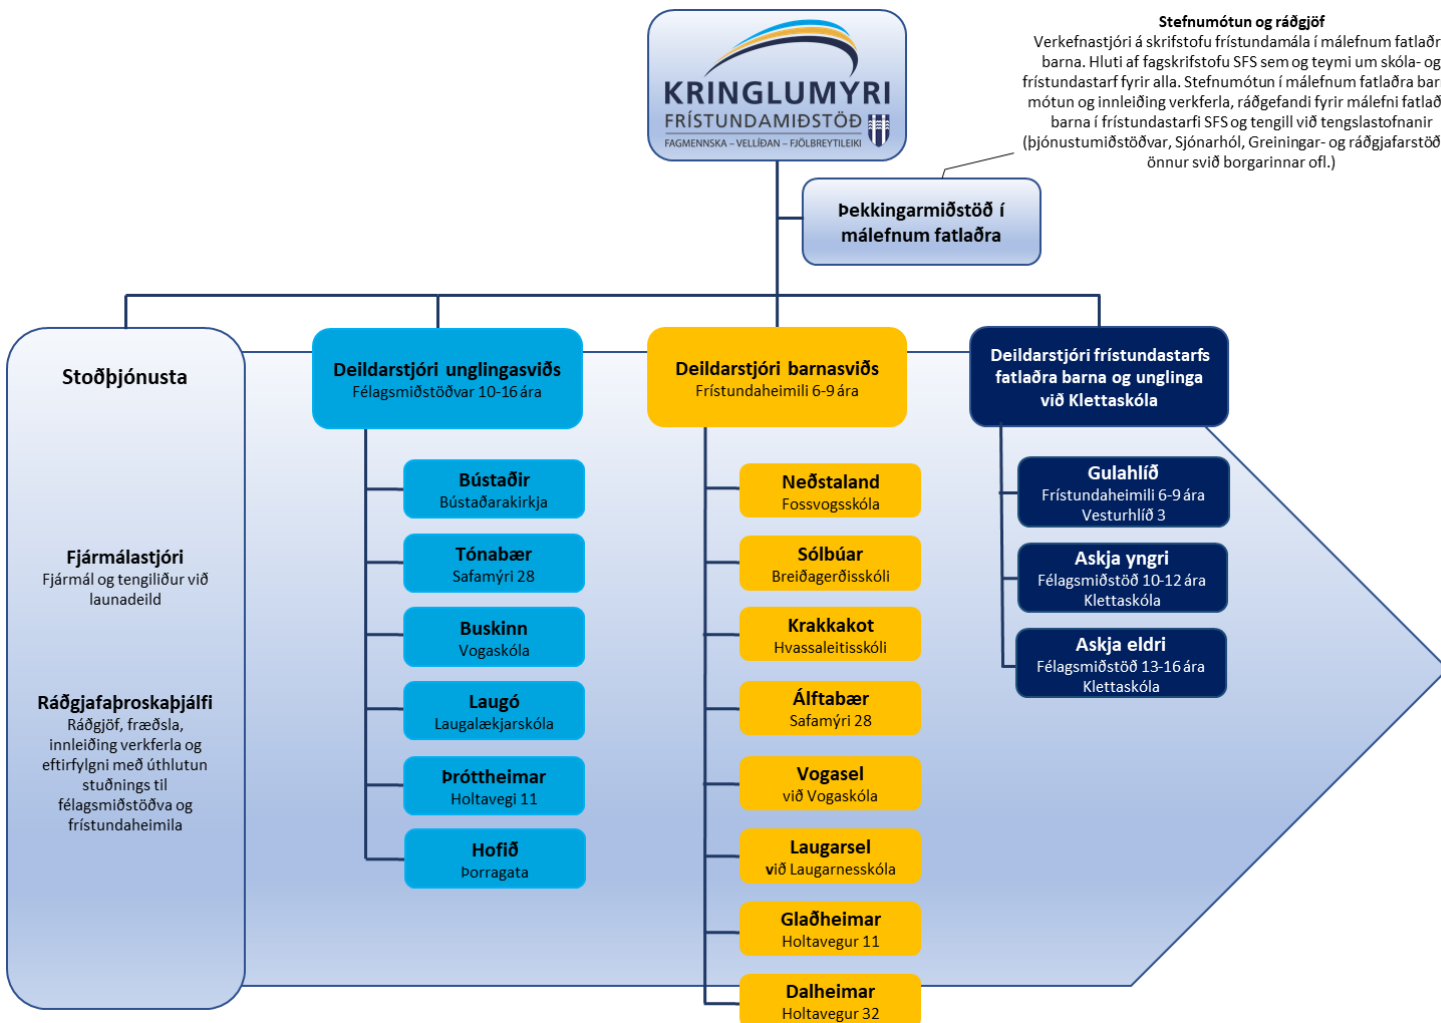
KRINGLUMÝRI
FRÍSTUNDAMIÐSTÖÐ
FAGMENNSKA – VELLÍÐAN – FJÖLBREYTILEIKI

Stefnumótun og ráðgjöf
Verkefnastjóri á skrifstofu frístundamála í málefnum fatlaðr barna. Hluti af fagskrifstofu SFS sem og teymi um skóla- og frístundastarf fyrir alla. Stefnumótun í málefnum fatlaðra bar mótun og innleiðing verkferla, ráðgefandi fyrir málefni fatlað barna í frístundastarfi SFS og tengill við tengslastofnanir (þjónustumiðstöðvar, Sjónarhól, Greiningar- og ráðgjafarstöð önnur svið borgarinnar ofl.)

Þekkingarmiðstöð í málefnum fatlaðra

Stoðþjónusta

Fjármálastjóri
Fjármál og tengiliður við launadeild

Ráðgjafaþroskaþjálfi
Ráðgjöf, fræðsla, innleiðing verkferla og eftirfylgni með úthlutun stuðnings til félagsmiðstöðva og frístundaheimila

Deildarstjóri unglingasviðs
Félagsmiðstöðvar 10-16 ára

Bústaðir
Bústaðarakirkja

Tónabær
Safamýri 28

Buskinn
Vogaskóla

Laugó
Laugalækjarskóla

Þróttheimar
Holtavegi 11

Hofið
Þorragata

Deildarstjóri barnasviðs
Frístundaheimili 6-9 ára

Neðstaland
Fossvogsskóla

Sólbúar
Breiðagerðisskóli

Krakkakot
Hvassaleitisskóli

Álftabær
Safamýri 28

Vogasel
við Vogaskóla

Laugarsel
við Laugarnesskóla

Glaðheimar
Holtavegur 11

Dalheimar
Holtavegur 32

Deildarstjóri frístundastarfs fatlaðra barna og unglinga við Klettaskóla

Gulahlíð
Frístundaheimili 6-9 ára
Vesturhlíð 3

Askja yngri
Félagsmiðstöð 10-12 ára
Klettaskóla

Askja eldri
Félagsmiðstöð 13-16 ára
Klettaskóla